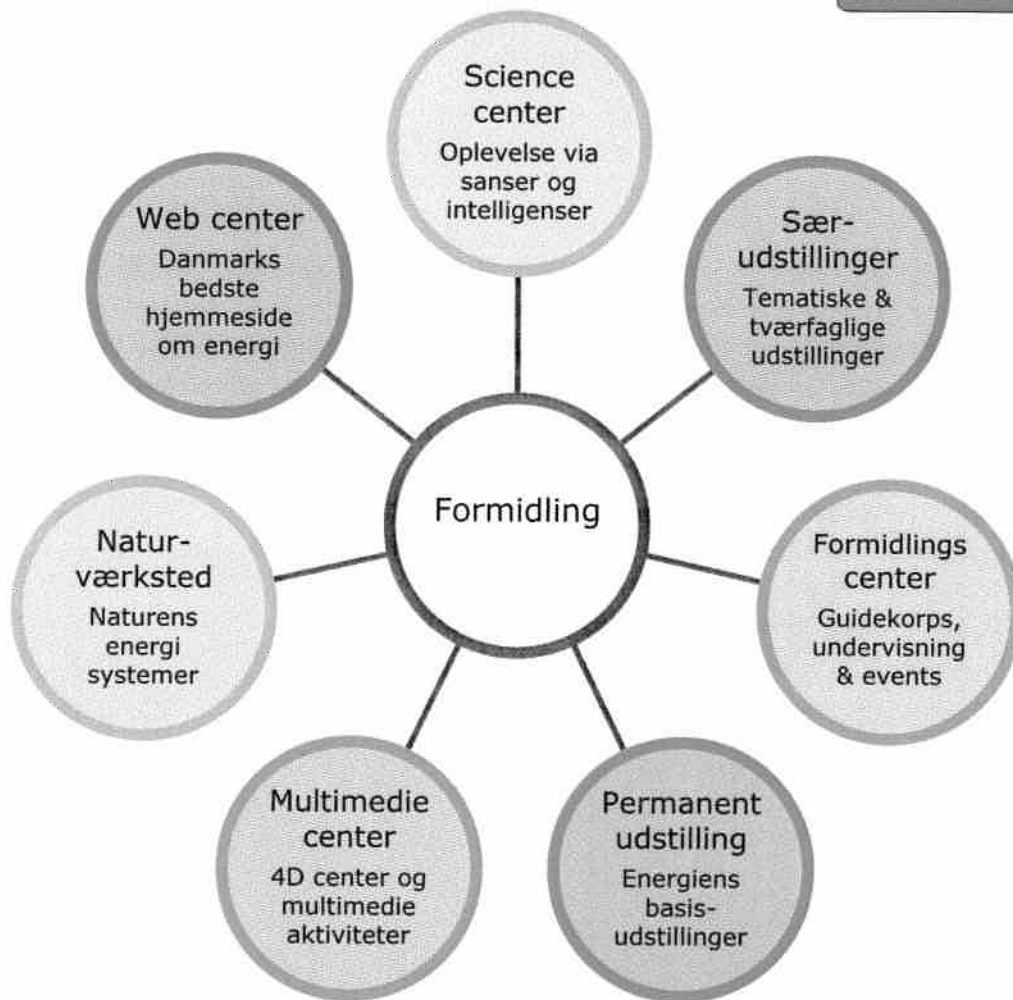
Science center
Oplevelse via sanser og intelligenser

Særudstillinger
Tematiske & tværfaglige udstillinger

Formidlings center
Guidekorps, undervisning & events

Permanent udstilling
Energiens basisudstillinger

Multimedie center
4D center og multimedie aktiviteter

Naturværksted
Naturens energi systemer

Web center
Danmarks bedste hjemmeside om energi

Formidling